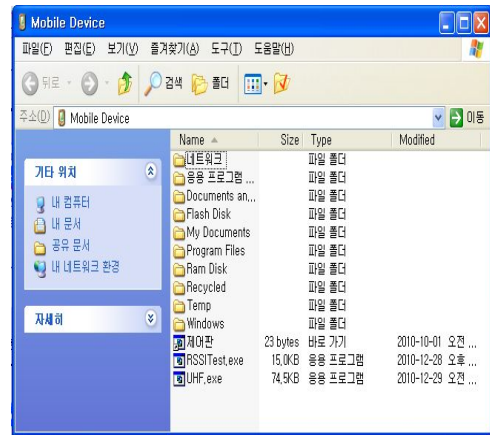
Mobile Device

파일(F) 편집(E) 보기(V) 즐겨찾기(A) 도구(T) 도움말(H)

뒤로 검색 폴더

주소(D) Mobile Device 이동

기타 위치

내 컴퓨터
내 문서
공유 문서
내 네트워크 환경

자세히

| Name | Size | Type | Modified |
|---|---|---|---|
| 네트워크 | | 파일 폴더 | |
| 응용 프로그램 ... | | 파일 폴더 | |
| Documents an... | | 파일 폴더 | |
| Flash Disk | | 파일 폴더 | |
| My Documents | | 파일 폴더 | |
| Program Files | | 파일 폴더 | |
| Ram Disk | | 파일 폴더 | |
| Recycled | | 파일 폴더 | |
| Temp | | 파일 폴더 | |
| Windows | | 파일 폴더 | |
| 제어판 | 23 bytes | 바로 가기 | 2010-10-01 오전 ... |
| RSSITest.exe | 15.0KB | 응용 프로그램 | 2010-12-28 오후 ... |
| UHF.exe | 74.5KB | 응용 프로그램 | 2010-12-29 오전 ... |